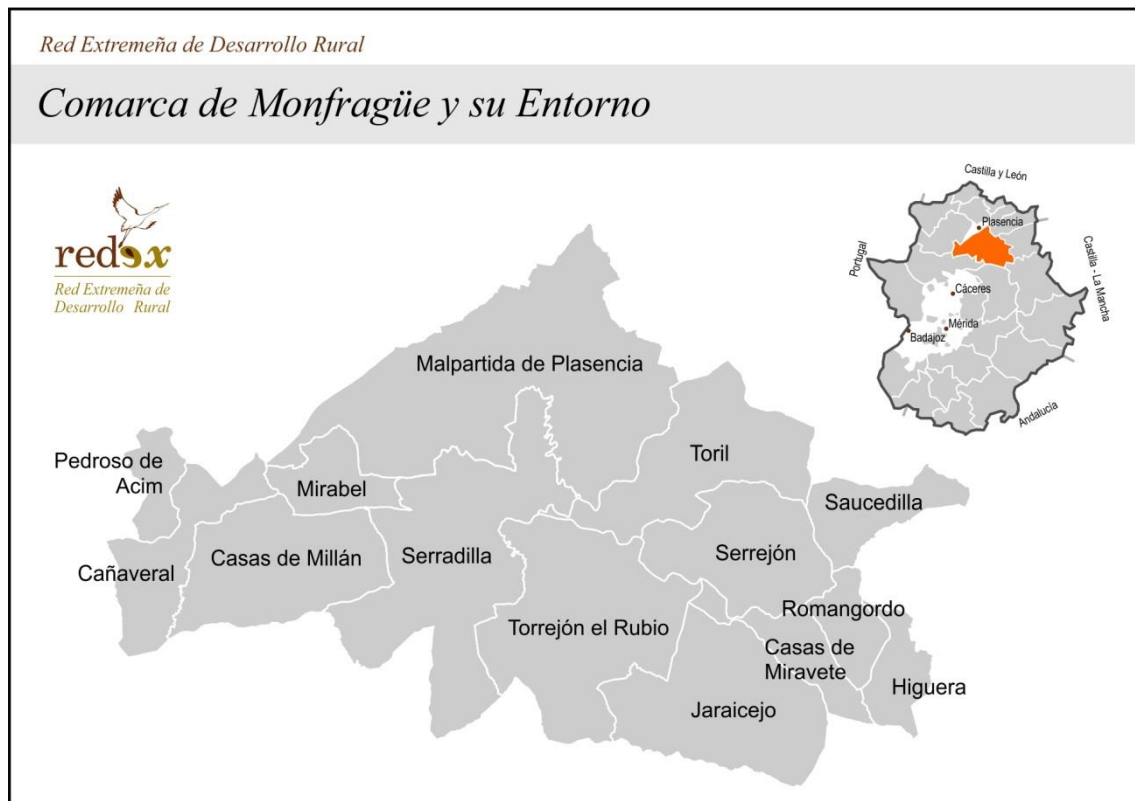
Red Extremeña de Desarrollo Rural

Comarca de Monfragüe y su Entorno

redex
Red Extremeña de Desarrollo Rural

Castilla y León
Plasencia
Portugal
Castilla - La Mancha
Cáceres
Mérida
Badajoz
Andalucía

Malpartida de Plasencia
Pedroso de Acim
Mirabel
Toril
Saucedilla
Casas de Millán
Serradilla
Serrejón
Cañaveral
Romangordo
Torrejón el Rubio
Casas de Miravete
Higuera
Jaraicejo